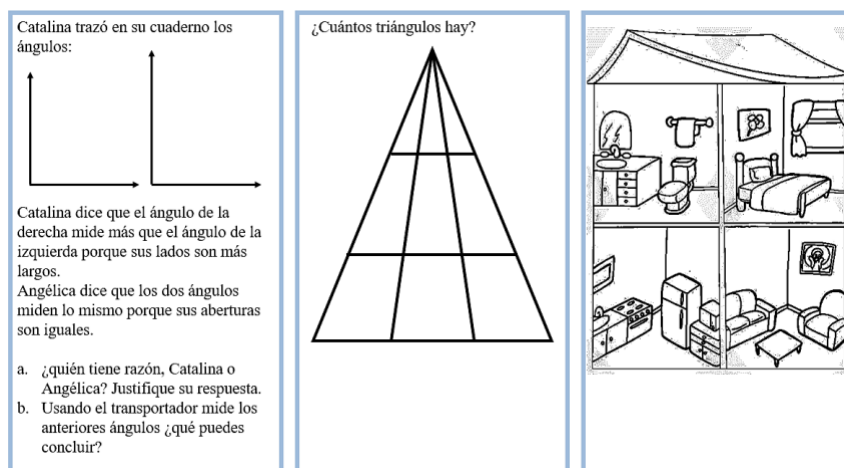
Catalina trazó en su cuaderno los ángulos:

Catalina dice que el ángulo de la derecha mide más que el ángulo de la izquierda porque sus lados son más largos.
Angélica dice que los dos ángulos miden lo mismo porque sus aberturas son iguales.

a. ¿quién tiene razón, Catalina o Angélica? Justifique su respuesta.
b. Usando el transportador mide los anteriores ángulos ¿qué puedes concluir?

¿Cuántos triángulos hay?